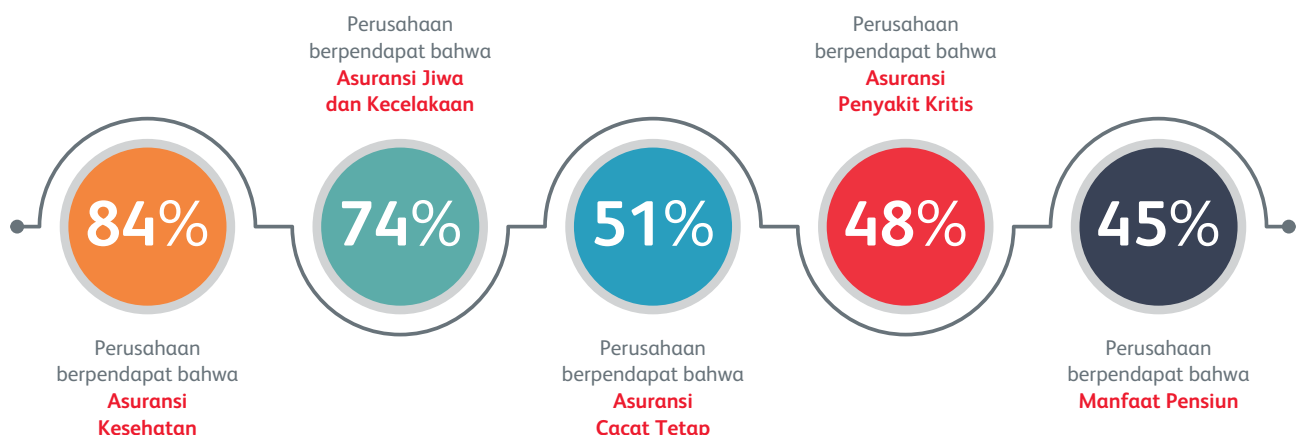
Perusahaan berpendapat bahwa Asuransi Jiwa dan Kecelakaan

Perusahaan berpendapat bahwa Asuransi Penyakit Kritis

84%

74%

51%

48%

45%

Perusahaan berpendapat bahwa Asuransi Kesehatan

Perusahaan berpendapat bahwa Asuransi Cacat Tetap

Perusahaan berpendapat bahwa Manfaat Pensiun